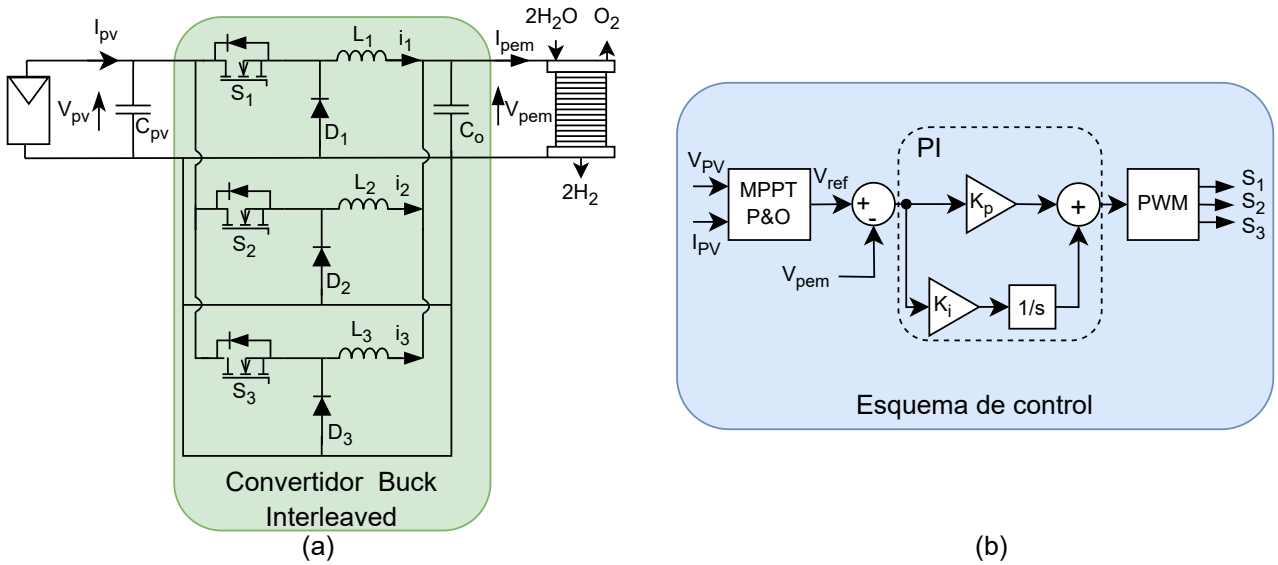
$I_{pv}$
$V_{pv}$
$C_{pv}$
$S_1$
$L_1$
$i_1$
$D_1$
$C_o$
$I_{pem}$
$V_{pem}$
$2H_2O$
$O_2$
$2H_2$
$S_2$
$L_2$
$i_2$
$D_2$
$S_3$
$L_3$
$i_3$
$D_3$
Convertidor Buck Interleaved
(a)

$V_{PV}$
$I_{PV}$
MPPT P&O
$V_{ref}$
+
-
$V_{pem}$
PI
$K_p$
$K_i$
1/s
+
PWM
$S_1$
$S_2$
$S_3$
Esquema de control
(b)